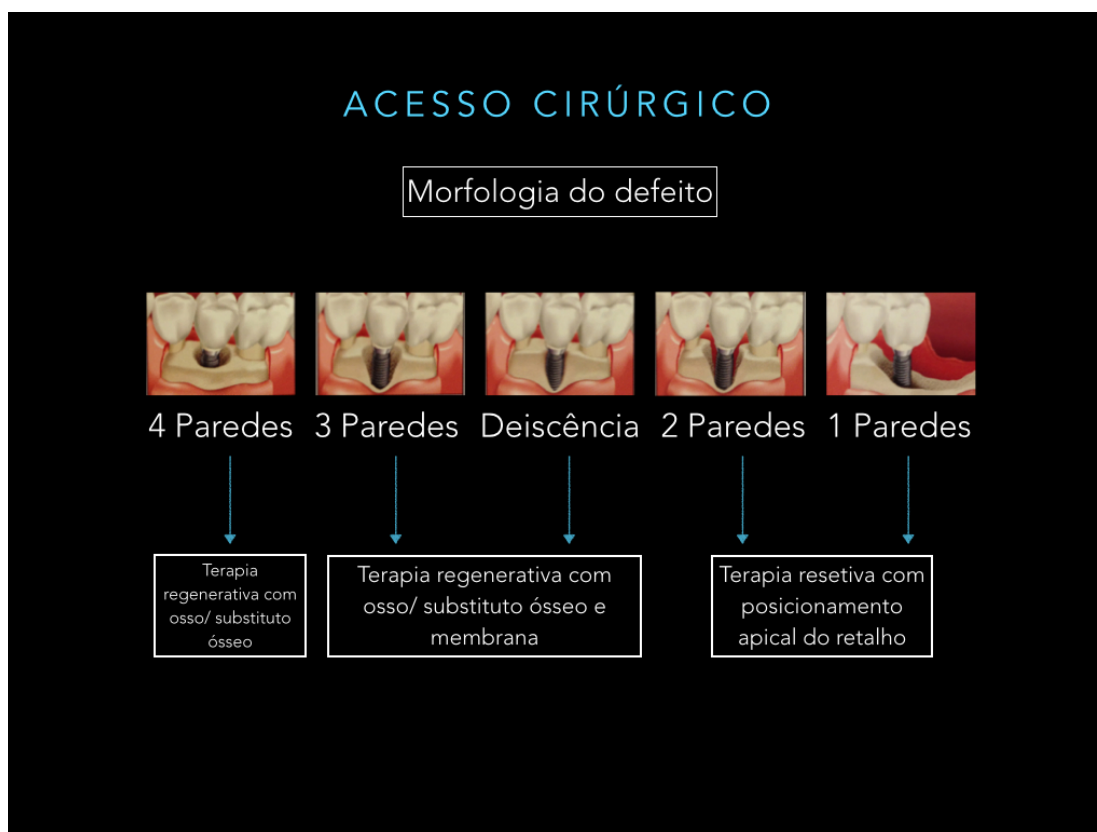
ACESSO CIRÚRGICO

Morfologia do defeito

4 Paredes 3 Paredes Deiscência 2 Paredes 1 Paredes

Terapia regenerativa com osso/ substituto ósseo

Terapia regenerativa com osso/ substituto ósseo e membrana

Terapia resetiva com posicionamento apical do retalho